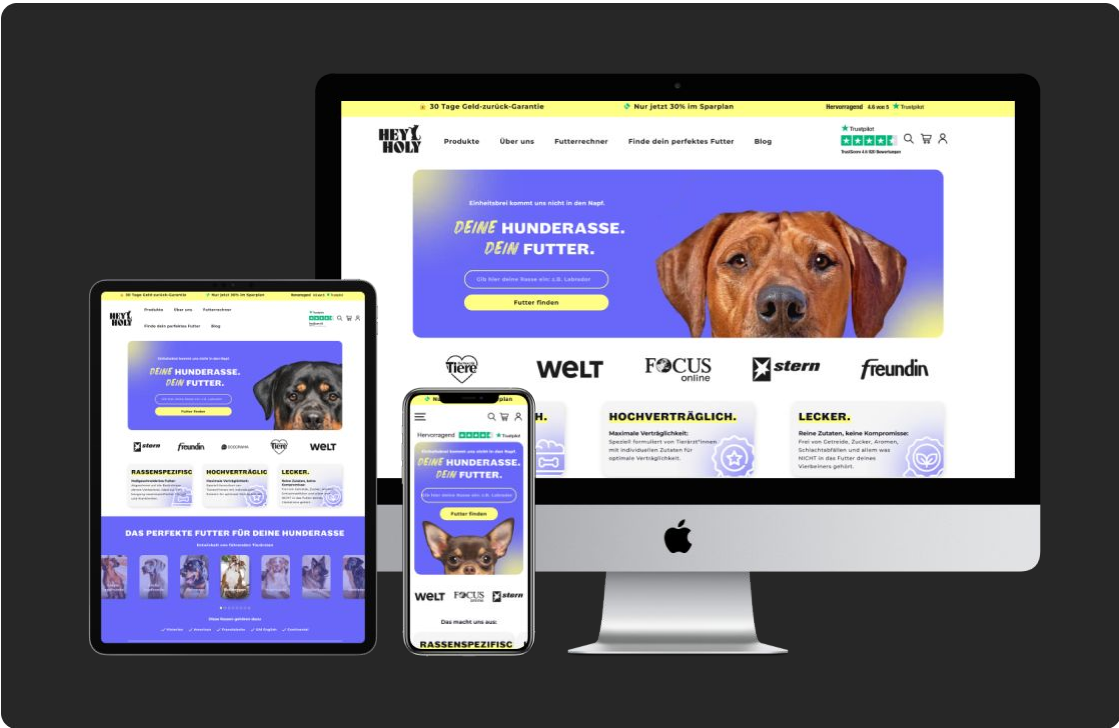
30 Tage Geld-zurück-Garantie
Nur jetzt 30% im Sparplan
Hervorragend 4.6 von 5 Trustpilot

HEY! HOLY
Produkte
Über uns
Futterrechner
Finde dein perfektes Futter
Blog
Trustpilot

Einheitsbrei kommt uns nicht in den Napf.
DEINE HUNDERASSE. DEIN FUTTER.
Gib hier deine Rasse ein: z.B. Labrador
Futter finden

Tiere
WELT
FOCUS online
stern
freundin

HOCHVERTRÄGLICH.
Maximale Verträglichkeit:
Speziell formuliert von Tierärzt*innen mit individuellen Zutaten für optimale Verträglichkeit.

LECKER.
Reine Zutaten, keine Kompromisse:
Frei von Getreide, Zucker, Aromen, Schlachtabfällen und allem was NICHT in das Futter deines Vierbeiners gehört.

30 Tage Geld-zurück-Garantie
Nur jetzt 30% im Sparplan
HEY! HOLY
Produkte
Über uns
Futterrechner
Finde dein perfektes Futter
Blog
Einheitsbrei kommt uns nicht in den Napf.
DEINE HUNDERASSE. DEIN FUTTER.
Futter finden
stern
freundin
Tiere
WELT
RASSENSPEZIFISC
HOCHVERTRÄGLIC
LECKER.
DAS PERFEKTE FUTTER FÜR DEINE HUNDERASSE

Hervorragend Trustpilot
DEINE HUNDERASSE. DEIN FUTTER.
Gib hier deine Rasse ein: z.B. Labrador
Futter finden
WELT
FOCUS online
stern
Das macht uns aus:
RASSENSPEZIFISC